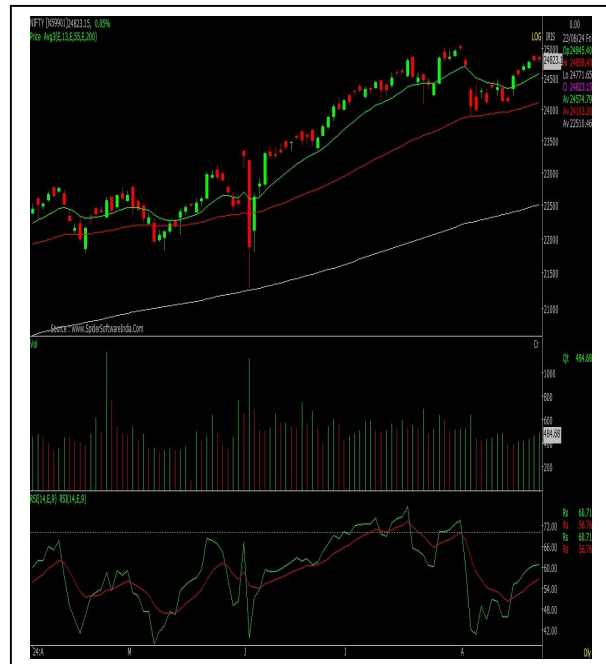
NIFTY [N59901]24823.15, 0.05%
Price Avg3(E,13,E,55,E,200)
LOG IRIS
0.00
23/08/24 Fri
Op 24845.40
Hi 24858.40
Lo 24771.65
Cl 24823.15
Av 24574.79
Av 24103.33
Av 22510.46
24823.15
25000
24500
24000
23500
23000
22500
22000
21500
21000
Source : www.SpiderSoftwareIndia.Com
Vol
Qt 484.68
1000
800
600
484.68
200
RSI(14,E,9) RSI(14,E,9)
Rs 60.71
Rs 56.76
Rs 60.71
Rs 56.76
72.00
66.00
60.00
54.00
48.00
42.00
24:A
M
J
J
A